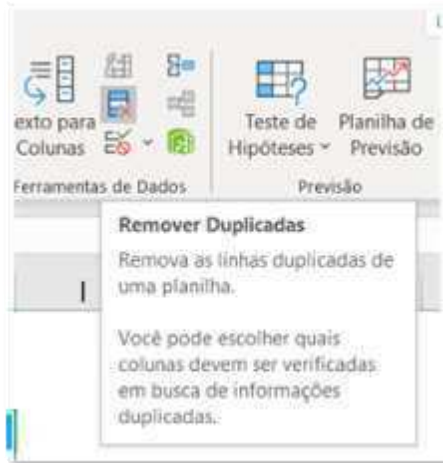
exto para Colunas

Teste de Hipóteses ˅

Planilha de Previsão

Ferramentas de Dados

Previsão

Remover Duplicadas

Remova as linhas duplicadas de uma planilha.

Você pode escolher quais colunas devem ser verificadas em busca de informações duplicadas.